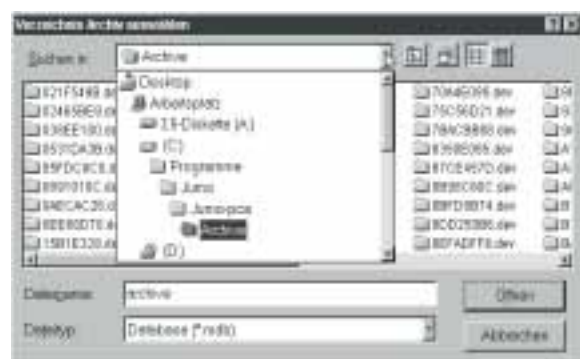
Verzeichnis Archive auswählen
Suchen in: Archive
Desktop
Arbeitsplatz
3,5-Diskette (A:)
(C:)
Programme
Juno
Juno-pos
Archive
(D:)
821F5488.dev
82465BE0.de
838EE180.de
8537CA39.de
85FDC8C8.de
8901018C.de
8A8CAC26.de
8EE8607E.de
15B1E320.de
70A46095.dev
75C56D21.dev
78ACB888.dev
8358E066.dev
87CE457D.dev
8888C68C.dev
89FD8874.dev
8CD25395.dev
8DFADFF8.dev
Dateiname: archive
Dateityp: Database (*.mdb)
Öffnen
Abbrechen